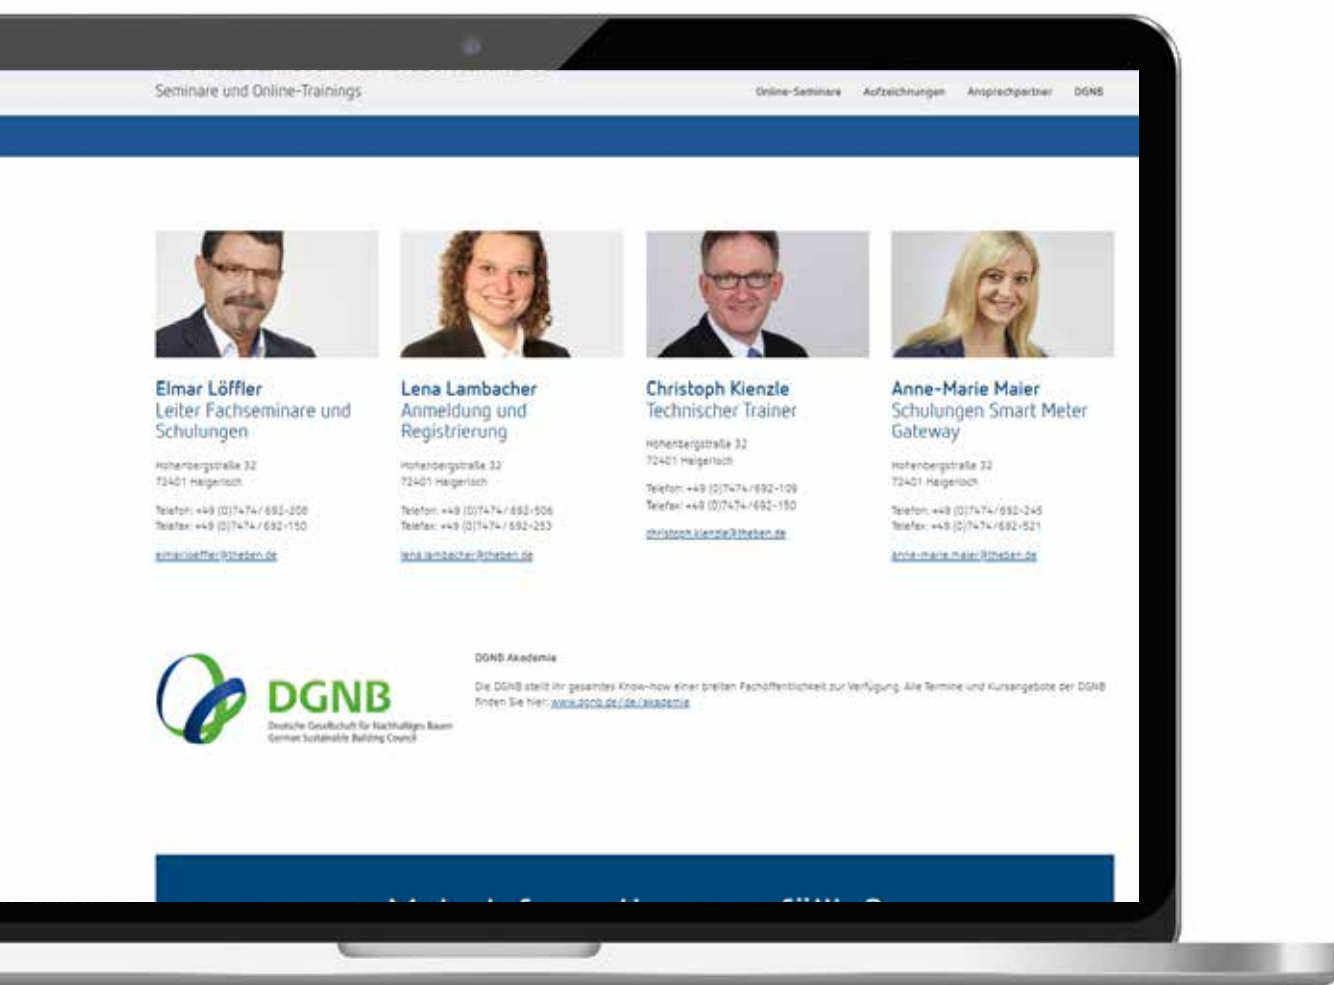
Seminare und Online-Trainings

Online-Seminare Aufzeichnungen Ansprechpartner DGNB

Elmar Löffler
Leiter Fachseminare und Schulungen

Hohenbergstraße 32
72401 Haigerloch

Telefon: +49 (0)7474 / 692-208
Telefax: +49 (0)7474 / 692-150

elmar.loeffler@theben.de

Lena Lambacher
Anmeldung und Registrierung

Hohenbergstraße 32
72401 Haigerloch

Telefon: +49 (0)7474 / 692-506
Telefax: +49 (0)7474 / 692-253

lena.lambacher@theben.de

Christoph Kienzle
Technischer Trainer

Hohenbergstraße 32
72401 Haigerloch

Telefon: +49 (0)7474 / 692-109
Telefax: +49 (0)7474 / 692-150

christoph.kienzle@theben.de

Anne-Marie Maier
Schulungen Smart Meter Gateway

Hohenbergstraße 32
72401 Haigerloch

Telefon: +49 (0)7474 / 692-245
Telefax: +49 (0)7474 / 692-521

anne-marie.maier@theben.de

DGNB
Deutsche Gesellschaft für Nachhaltiges Bauen
German Sustainable Building Council

DGNB Akademie

Die DGNB stellt ihr gesamtes Know-how einer breiten Fachöffentlichkeit zur Verfügung. Alle Termine und Kursangebote der DGNB finden Sie hier: www.dgnb.de/de/akademie

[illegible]